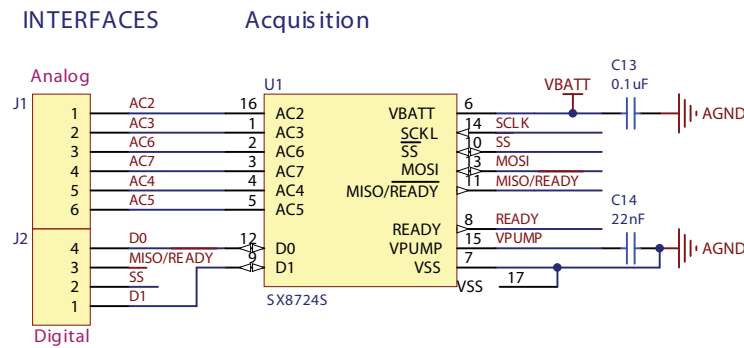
INTERFACES Acquisition

Analog

J1

1 AC2
2 AC3
3 AC6
4 AC7
5 AC4
6 AC5

U1

16 AC2
1 AC3
2 AC6
3 AC7
4 AC4
5 AC5

VBATT 6
SCKL 14 SCLK
SS 10 SS
MOSI 13 MOSI
MISO/READY 11 MISO/READY

READY 8 READY
VPUMP 15 VPUMP
VSS 7

VBATT

C13
0.1uF

AGND

C14
22nF

AGND

J2

4 D0
3 MISO/READY
2 SS
1 D1

12 D0
9 D1

SX8724S

VSS 17

Digital